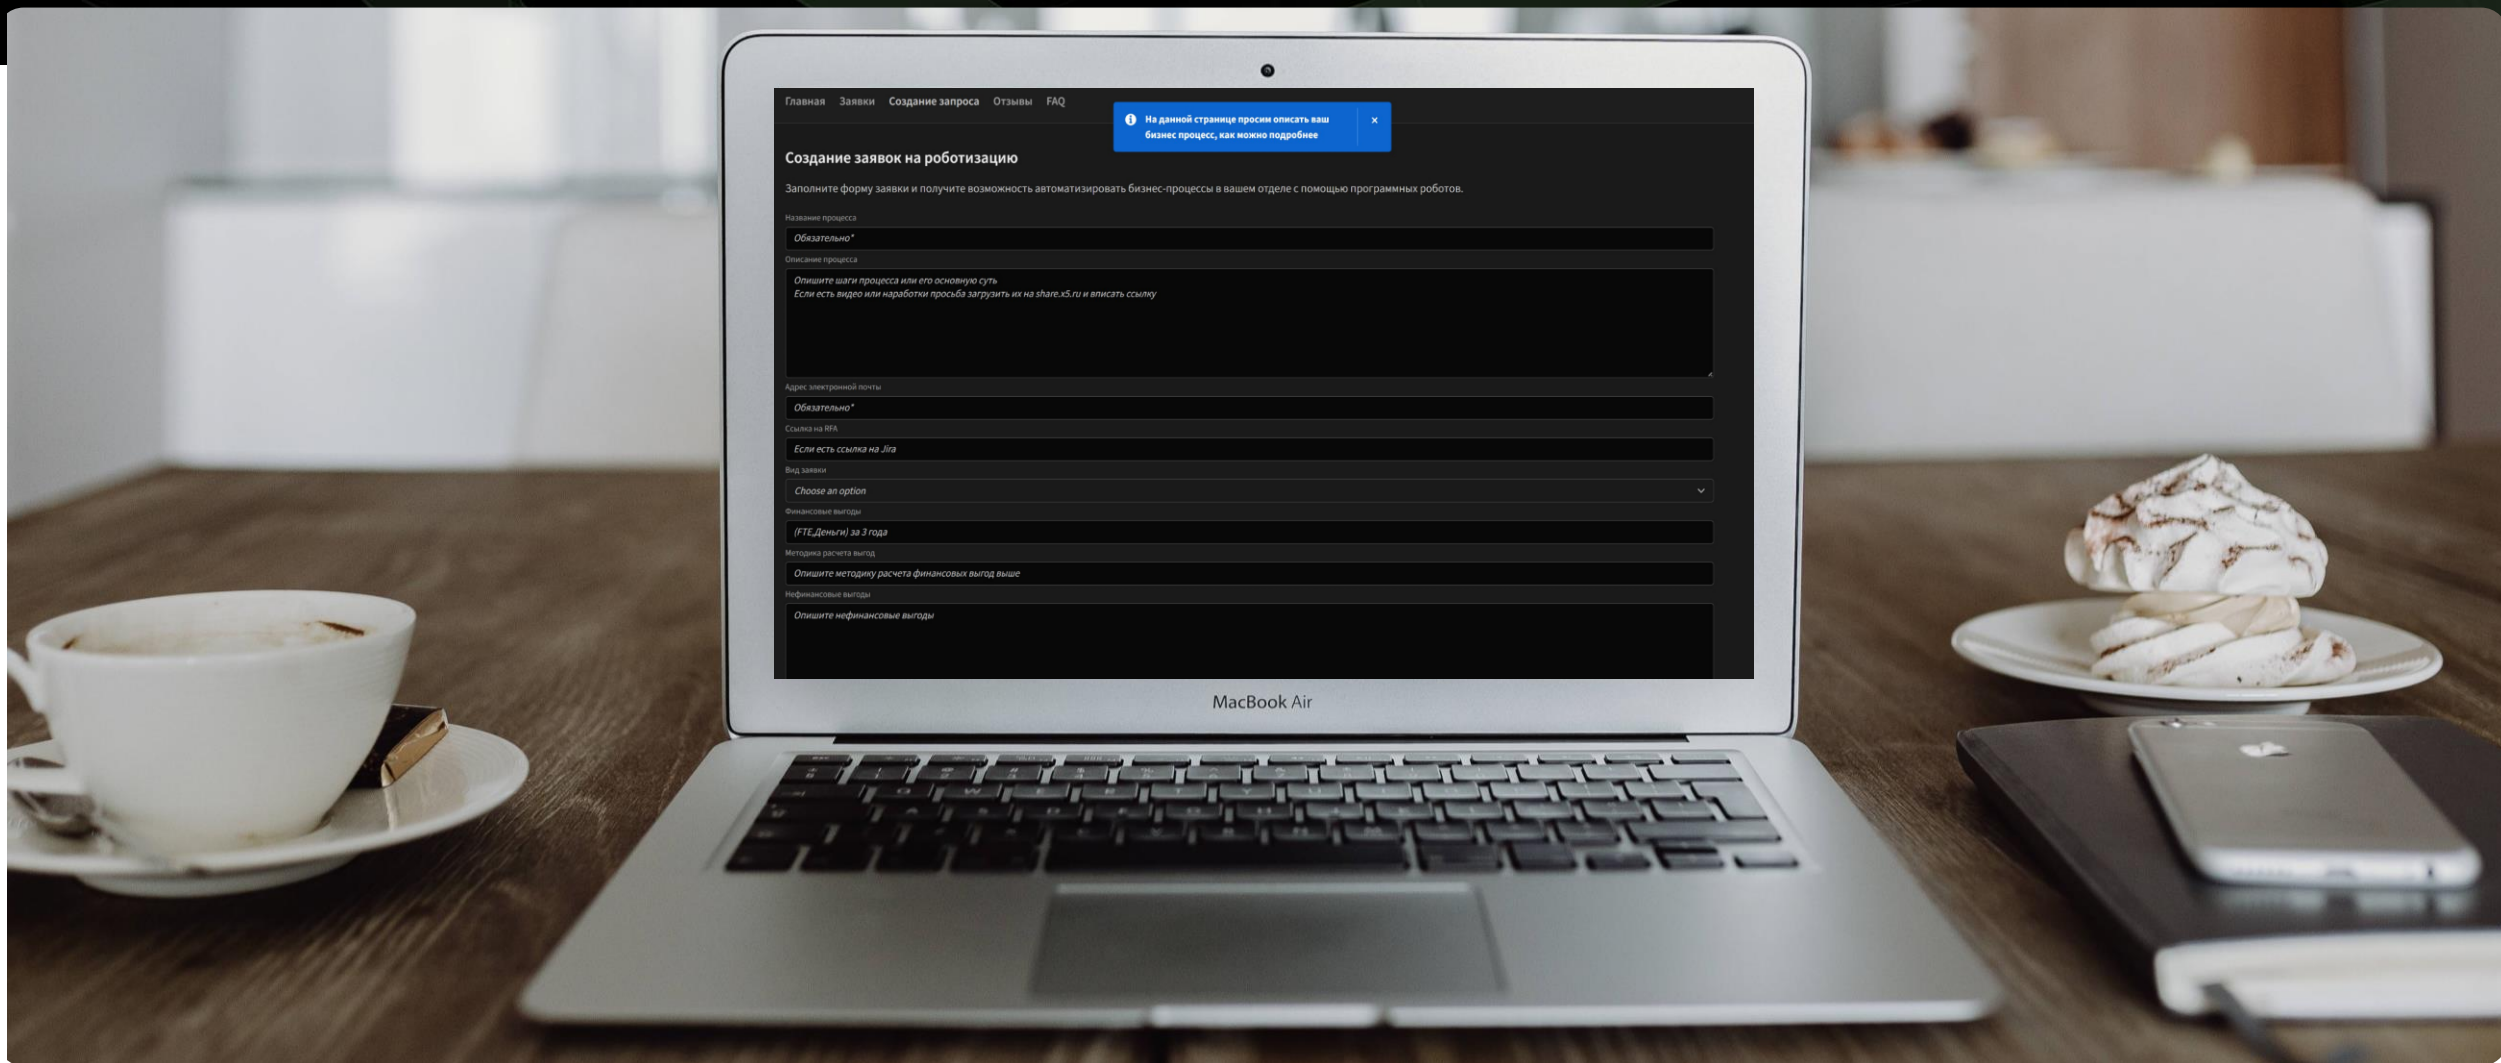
Главная Заявки Создание запроса Отзывы FAQ

На данной странице просим описать ваш бизнес процесс, как можно подробнее ×

Создание заявок на роботизацию

Заполните форму заявки и получите возможность автоматизировать бизнес-процессы в вашем отделе с помощью программных роботов.

Название процесса

Обязательно*

Описание процесса

Опишите шаги процесса или его основную суть
Если есть видео или наработки просьба загрузить их на share.x5.ru и вписать ссылку

Адрес электронной почты

Обязательно*

Ссылка на RFA

Если есть ссылка на Jira

Вид заявки

Choose an option

Финансовые выгоды

(FTE,Деньги) за 3 года

Методика расчета выгод

Опишите методику расчета финансовых выгод выше

Нефинансовые выгоды

Опишите нефинансовые выгоды

MacBook Air